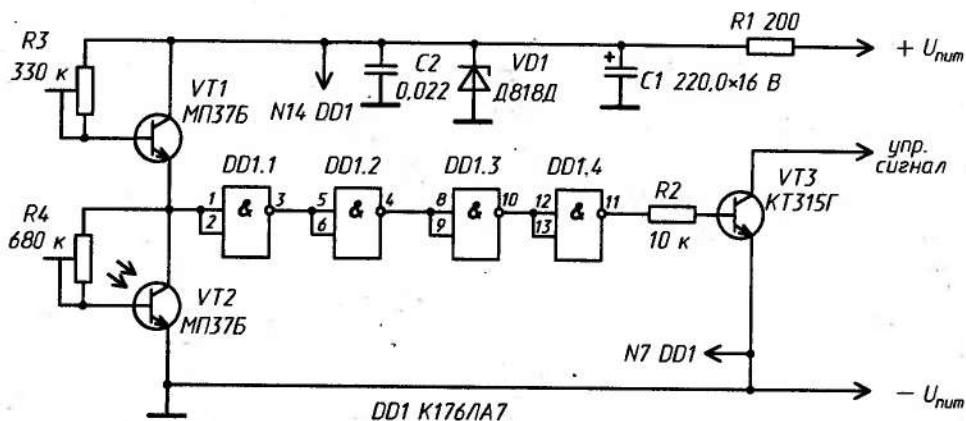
R1 200
$+ U_{пит}$
R3
330 к
VT1
МП37Б
N14 DD1
C2
0,022
VD1
Д818Д
C1 220,0×16 В
упр.
сигнал
DD1.1
DD1.2
DD1.3
DD1.4
1
2
&
3
5
6
&
4
8
9
&
10
12
13
&
11
R2
10 к
VT3
КТ315Г
R4
680 к
VT2
МП37Б
N7 DD1
$- U_{пит}$
DD1 К176ЛА7